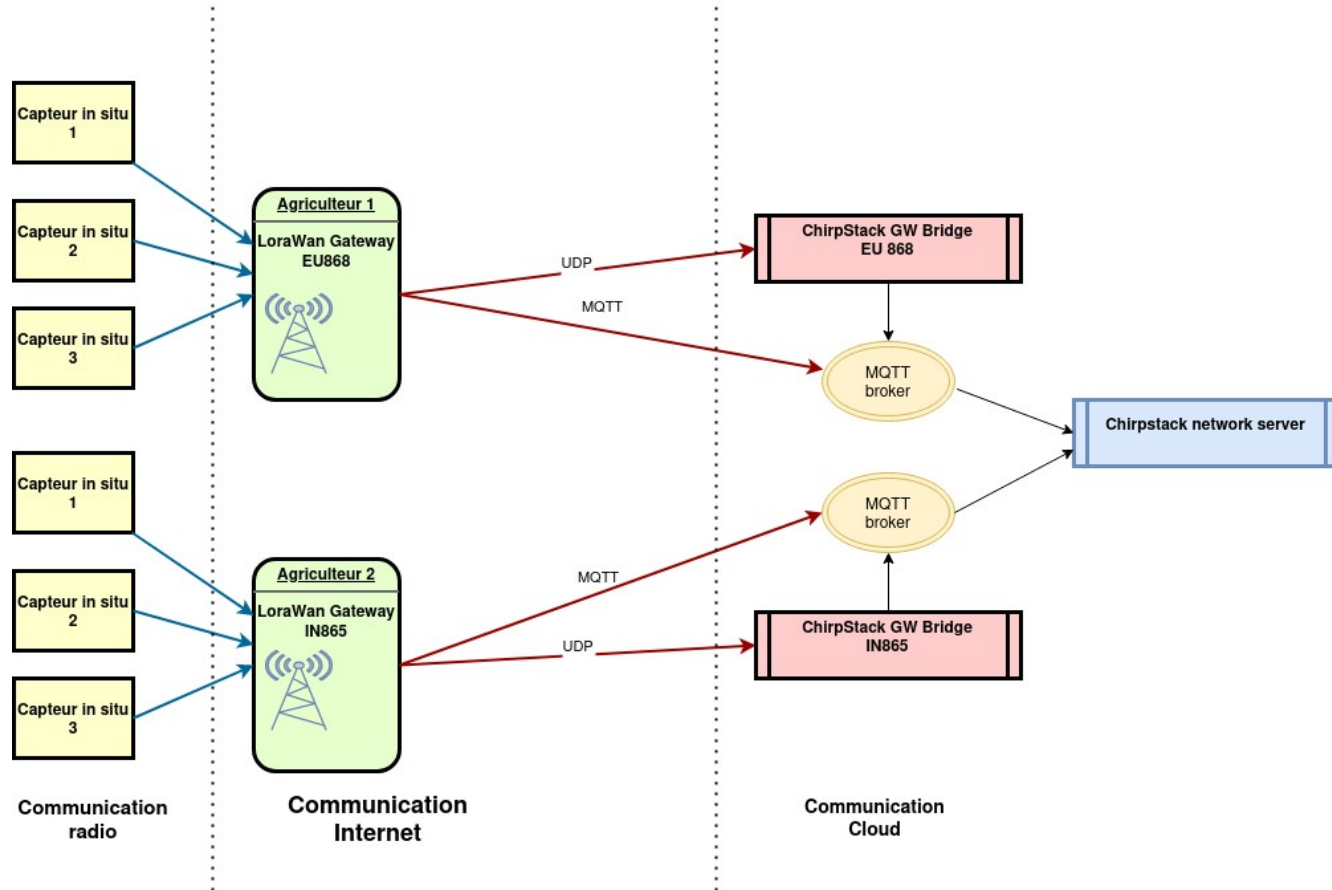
Capteur in situ 1

Capteur in situ 2

Capteur in situ 3

Agriculteur 1

LoraWan Gateway EU868

UDP

MQTT

ChirpStack GW Bridge EU 868

MQTT broker

Chirpstack network server

Capteur in situ 1

Capteur in situ 2

Capteur in situ 3

Agriculteur 2

LoraWan Gateway IN865

MQTT

UDP

MQTT broker

ChirpStack GW Bridge IN865

Communication radio

Communication Internet

Communication Cloud